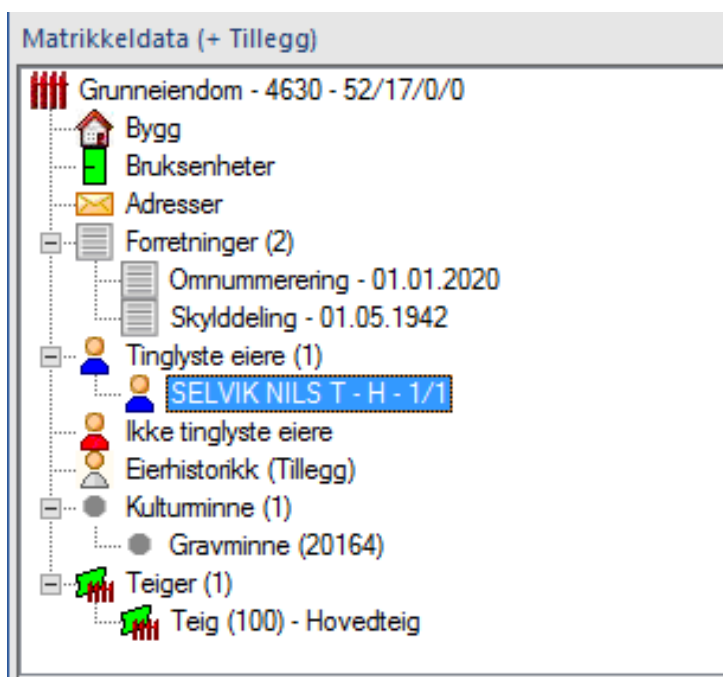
Matrikkeldata (+ Tillegg)

Grunneiendom - 4630 - 52/17/0/0
Bygg
Bruksenheter
Adresser
Forretninger (2)
Omnummerering - 01.01.2020
Skylddeling - 01.05.1942
Tinglyste eiere (1)
SELVIK NILS T - H - 1/1
Ikke tinglyste eiere
Eierhistorikk (Tillegg)
Kulturminne (1)
Gravminne (20164)
Teiger (1)
Teig (100) - Hovedteig